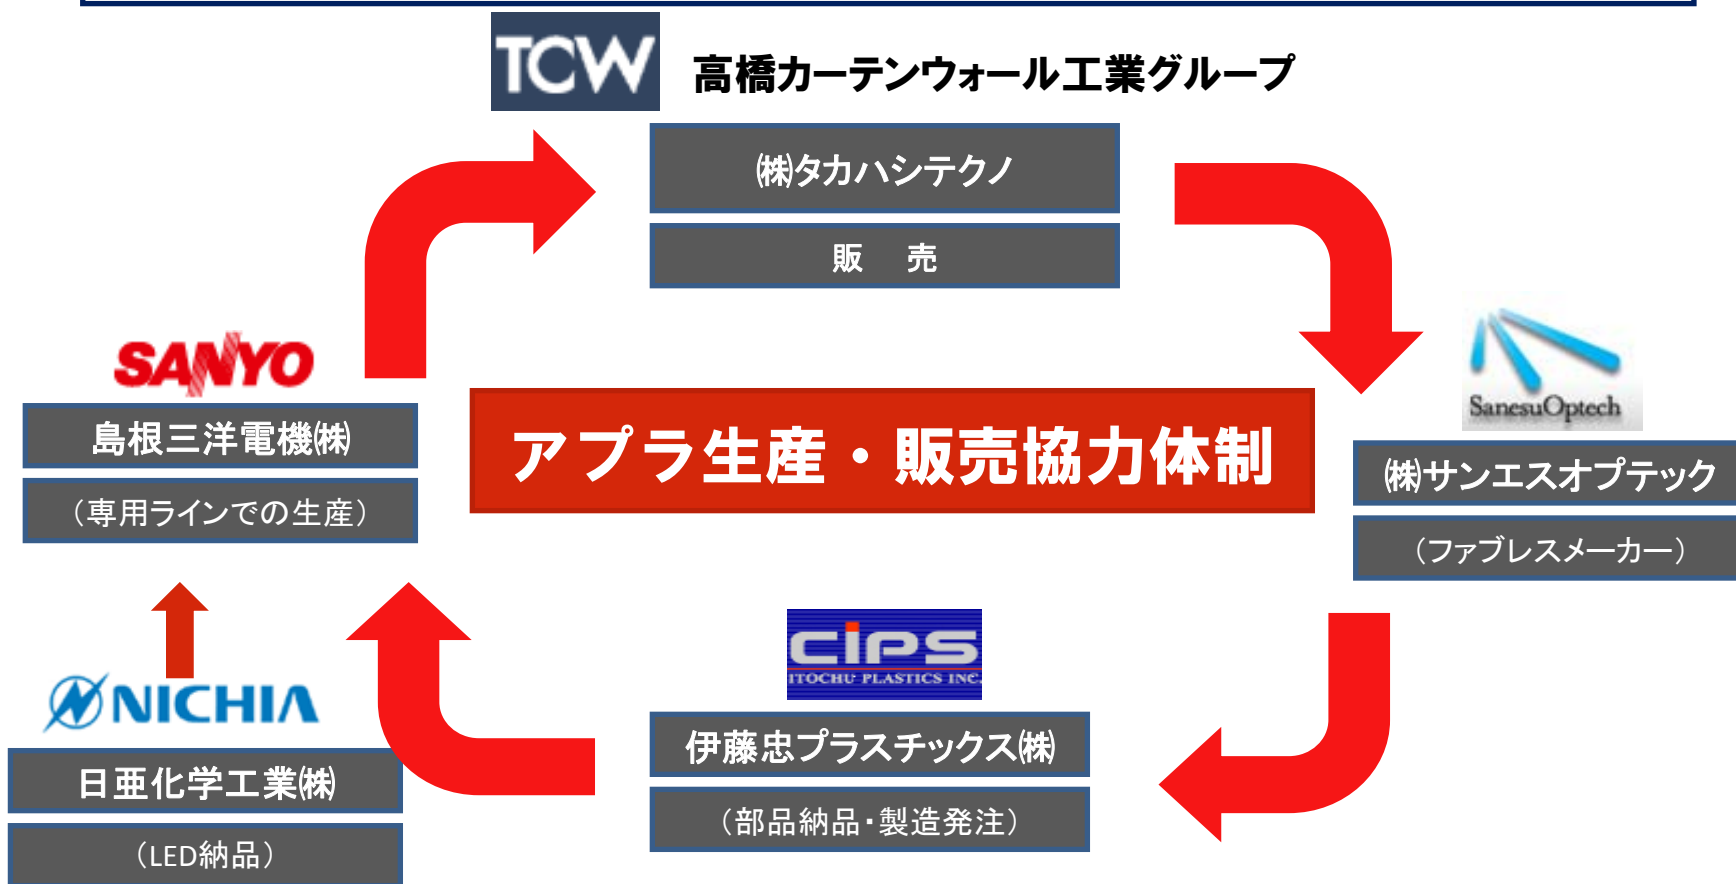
TCW 高橋カーテンウォール工業グループ

㈱タカハシテクノ

販　売

SanesuOptech

㈱サンエスオプテック

（ファブレスメーカー）

SANYO

島根三洋電機㈱

（専用ラインでの生産）

アプラ生産・販売協力体制

NICHIA

日亜化学工業㈱

（LED納品）

CIPS
ITOCHU PLASTICS INC.

伊藤忠プラスチックス㈱

（部品納品・製造発注）